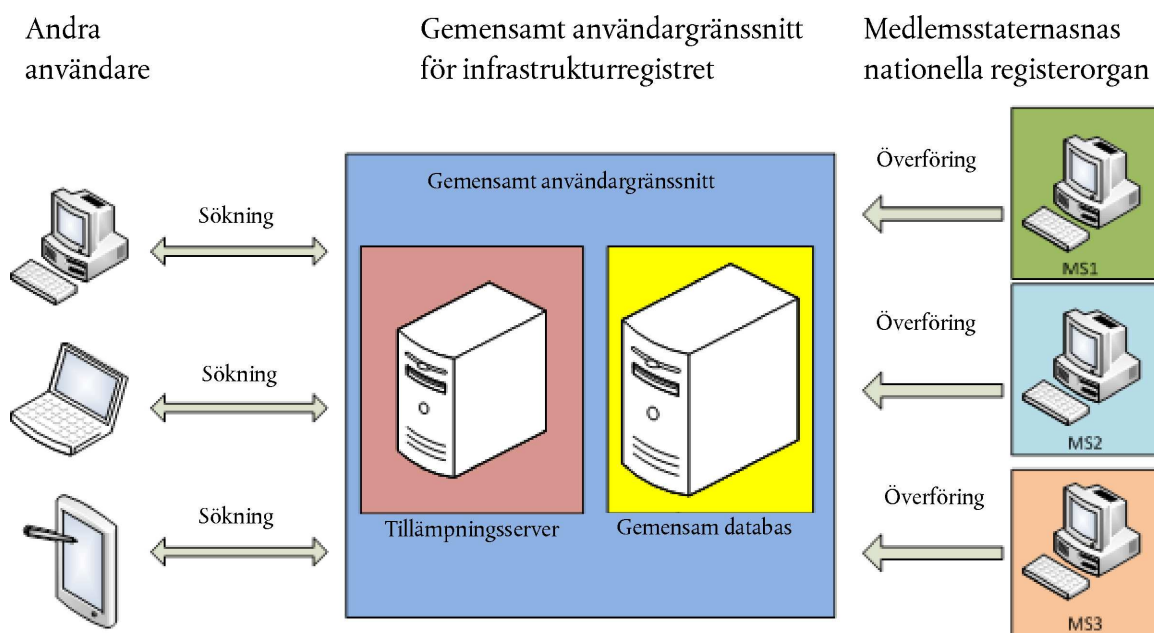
Andra användare

Gemensamt användargränssnitt för infrastrukturregistret

Medlemsstaternasnas nationella registerorgan

Gemensamt användargränssnitt

Sökning

Sökning

Sökning

Tillämpningsserver

Gemensam databas

Överföring

MS1

Överföring

MS2

Överföring

MS3